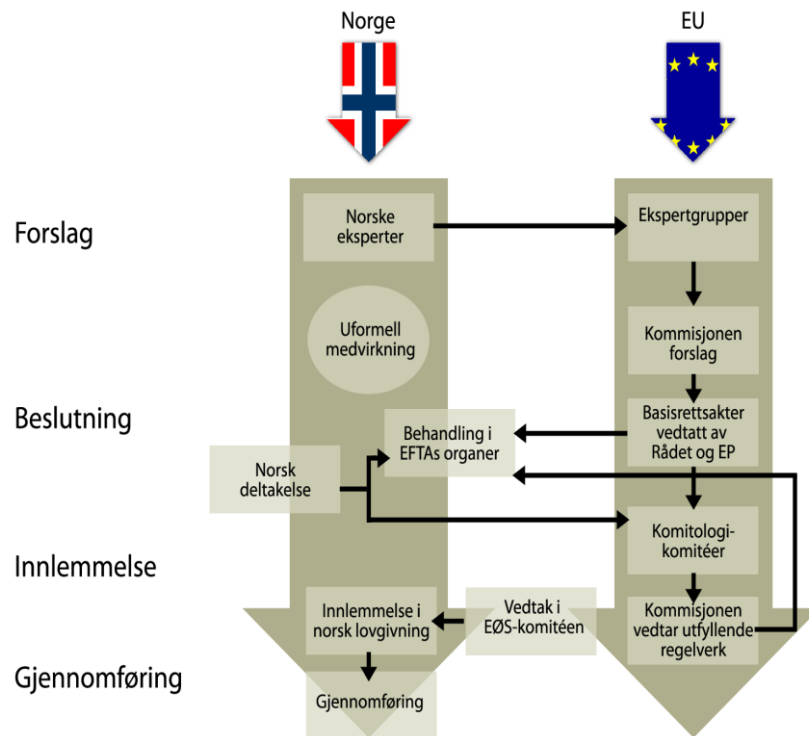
Norge

EU

Forslag

Norske eksperter

Ekspertgrupper

Uformell medvirkning

Kommisjonen forslag

Beslutning

Basisrettsakter vedtatt av Rådet og EP

Behandling i EFTAs organer

Norsk deltakelse

Komitologi-komitéer

Innlemmelse

Innlemmelse i norsk lovgivning

Vedtak i EØS-komitéen

Kommisjonen vedtar utfyllende regelverk

Gjennomføring

Gjennomføring